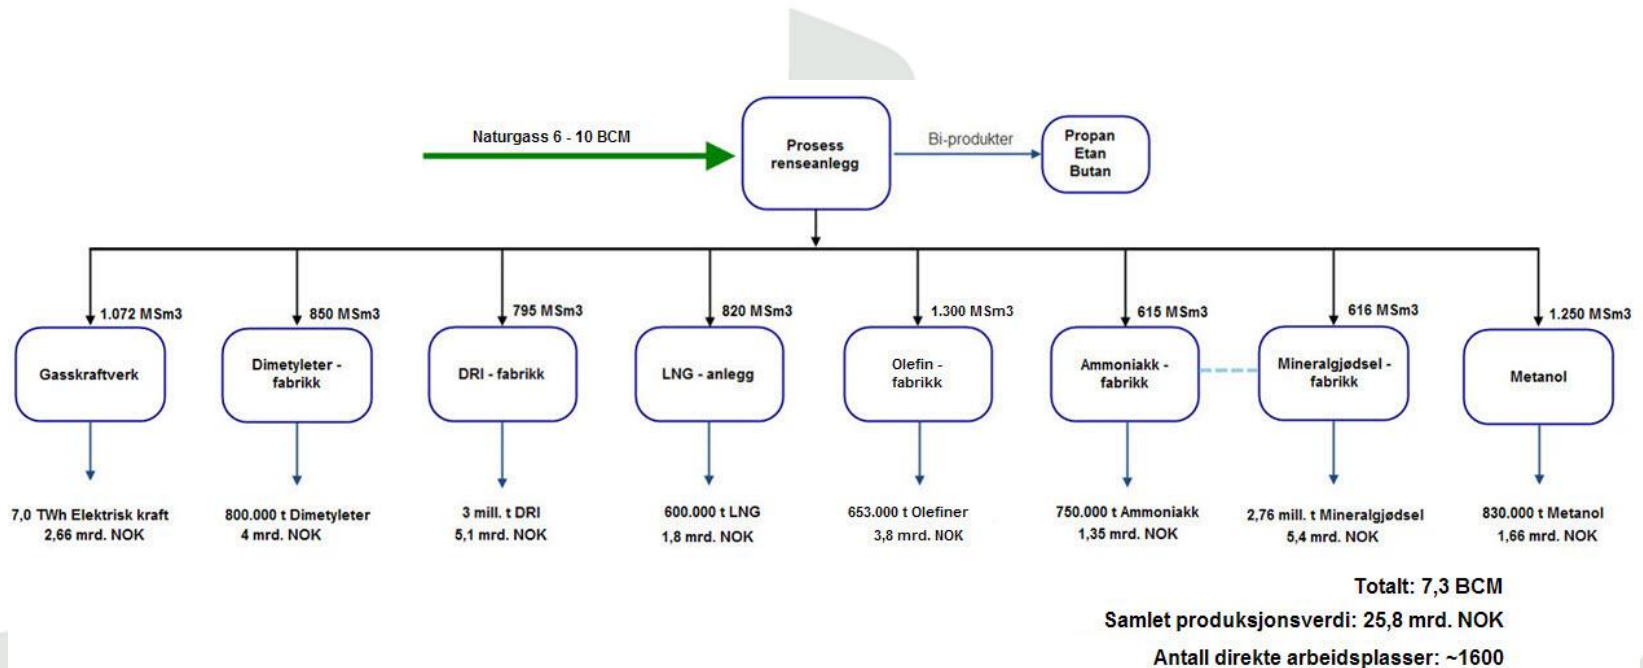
Naturgass 6 - 10 BCM

Prosess renseanlegg

Bi-produkter

Propan
Etan
Butan

1.072 MSm3
Gasskraftverk
7,0 TWh Elektrisk kraft
2,66 mrd. NOK

850 MSm3
Dimetyleter - fabrikk
800.000 t Dimetyleter
4 mrd. NOK

795 MSm3
DRI - fabrikk
3 mill. t DRI
5,1 mrd. NOK

820 MSm3
LNG - anlegg
600.000 t LNG
1,8 mrd. NOK

1.300 MSm3
Olefin - fabrikk
653.000 t Olefiner
3,8 mrd. NOK

615 MSm3
Ammoniakk - fabrikk
750.000 t Ammoniakk
1,35 mrd. NOK

616 MSm3
Mineralgjødsel - fabrikk
2,76 mill. t Mineralgjødsel
5,4 mrd. NOK

1.250 MSm3
Metanol
830.000 t Metanol
1,66 mrd. NOK

Totalt: 7,3 BCM
Samlet produksjonsverdi: 25,8 mrd. NOK
Antall direkte arbeidsplasser: ~1600